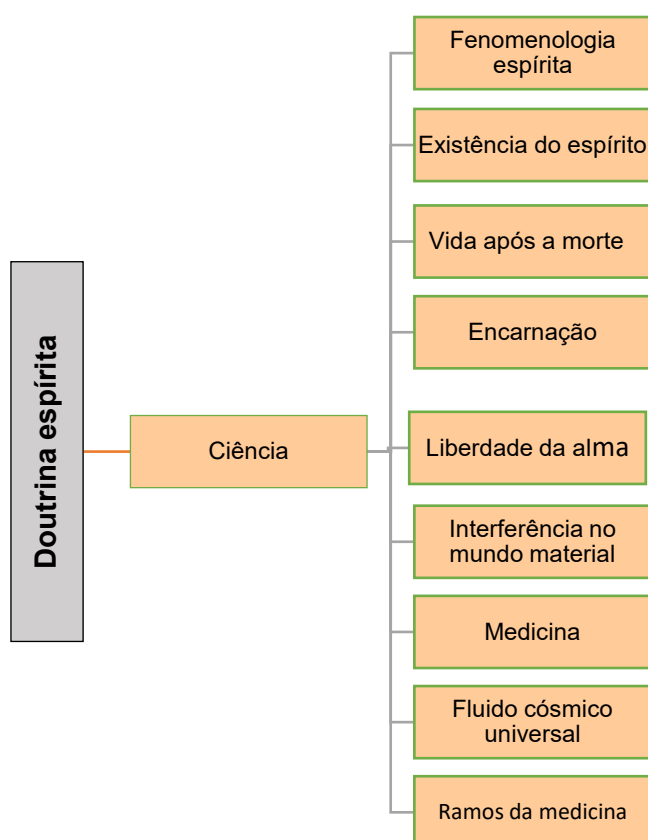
Doutrina espírita

Ciência

Fenomenologia espírita

Existência do espírito

Vida após a morte

Encarnação

Liberdade da alma

Interferência no mundo material

Medicina

Fluido cósmico universal

Ramos da medicina